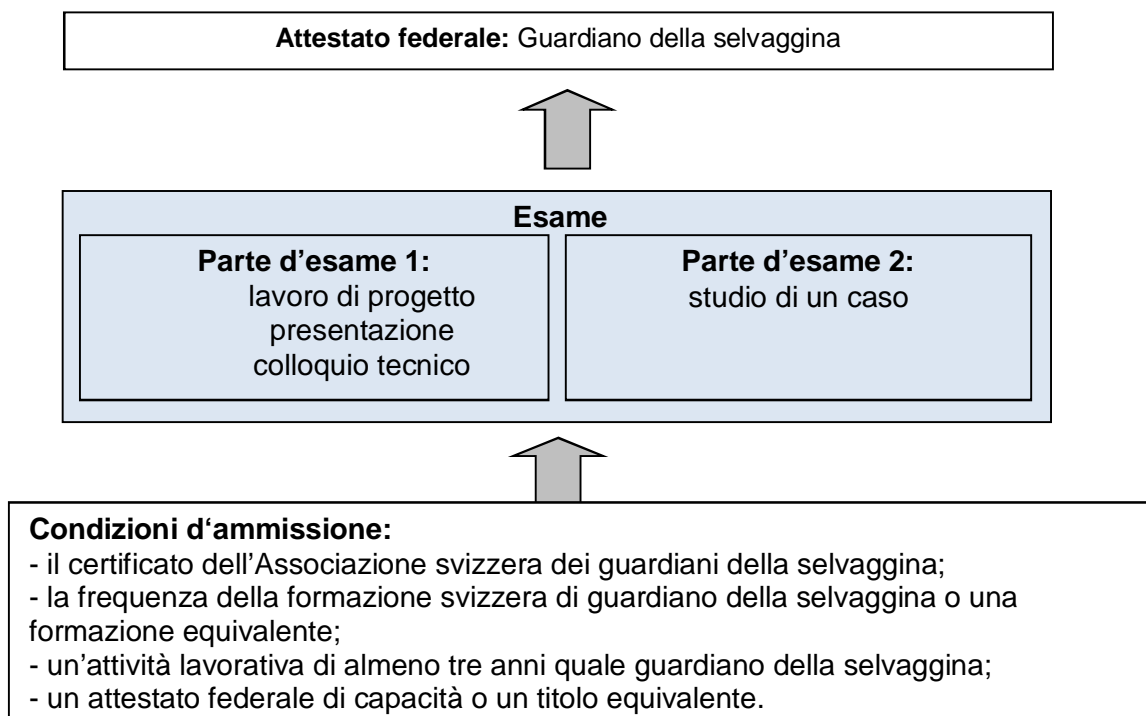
**Attestato federale:** Guardiano della selvaggina

**Esame**

**Parte d'esame 1:**
lavoro di progetto
presentazione
colloquio tecnico

**Parte d'esame 2:**
studio di un caso

**Condizioni d'ammissione:**
- il certificato dell'Associazione svizzera dei guardiani della selvaggina;
- la frequenza della formazione svizzera di guardiano della selvaggina o una formazione equivalente;
- un'attività lavorativa di almeno tre anni quale guardiano della selvaggina;
- un attestato federale di capacità o un titolo equivalente.